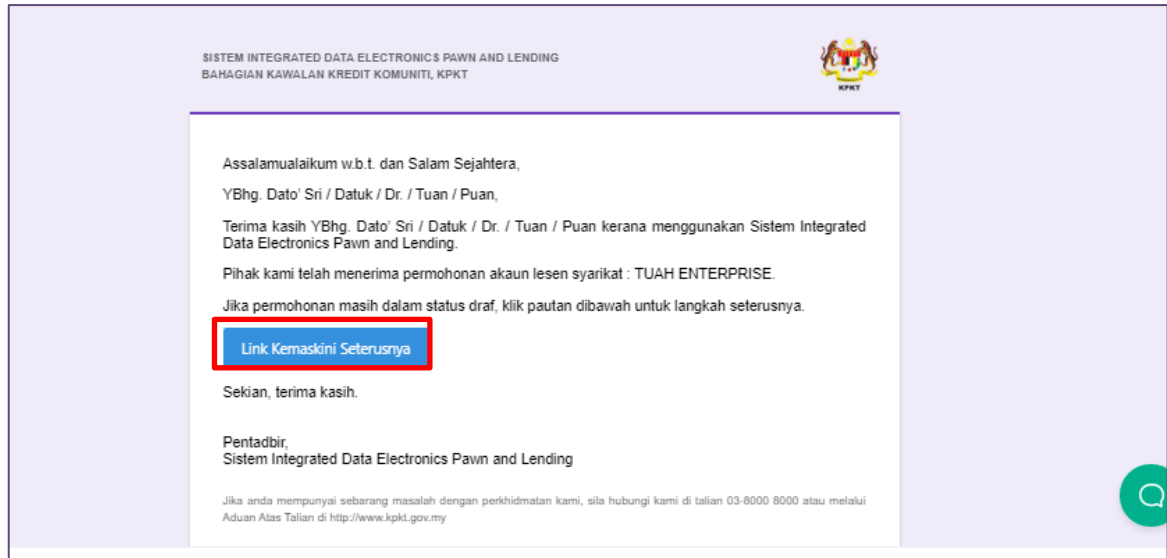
SISTEM INTEGRATED DATA ELECTRONICS PAWN AND LENDING
BAHAGIAN KAWALAN KREDIT KOMUNITI, KPKT

KPKT

Assalamualaikum w.b.t. dan Salam Sejahtera,

YBhg. Dato' Sri / Datuk / Dr. / Tuan / Puan,

Terima kasih YBhg. Dato' Sri / Datuk / Dr. / Tuan / Puan kerana menggunakan Sistem Integrated Data Electronics Pawn and Lending.

Pihak kami telah menerima permohonan akaun lesen syarikat : TUAH ENTERPRISE.

Jika permohonan masih dalam status draf, klik pautan dibawah untuk langkah seterusnya.

Link Kemaskini Seterusnya

Sekian, terima kasih.

Pentadbir,
Sistem Integrated Data Electronics Pawn and Lending

Jika anda mempunyai sebarang masalah dengan perkhidmatan kami, sila hubungi kami di talian 03-8000 8000 atau melalui Aduan Atas Talian di http://www.kpkt.gov.my